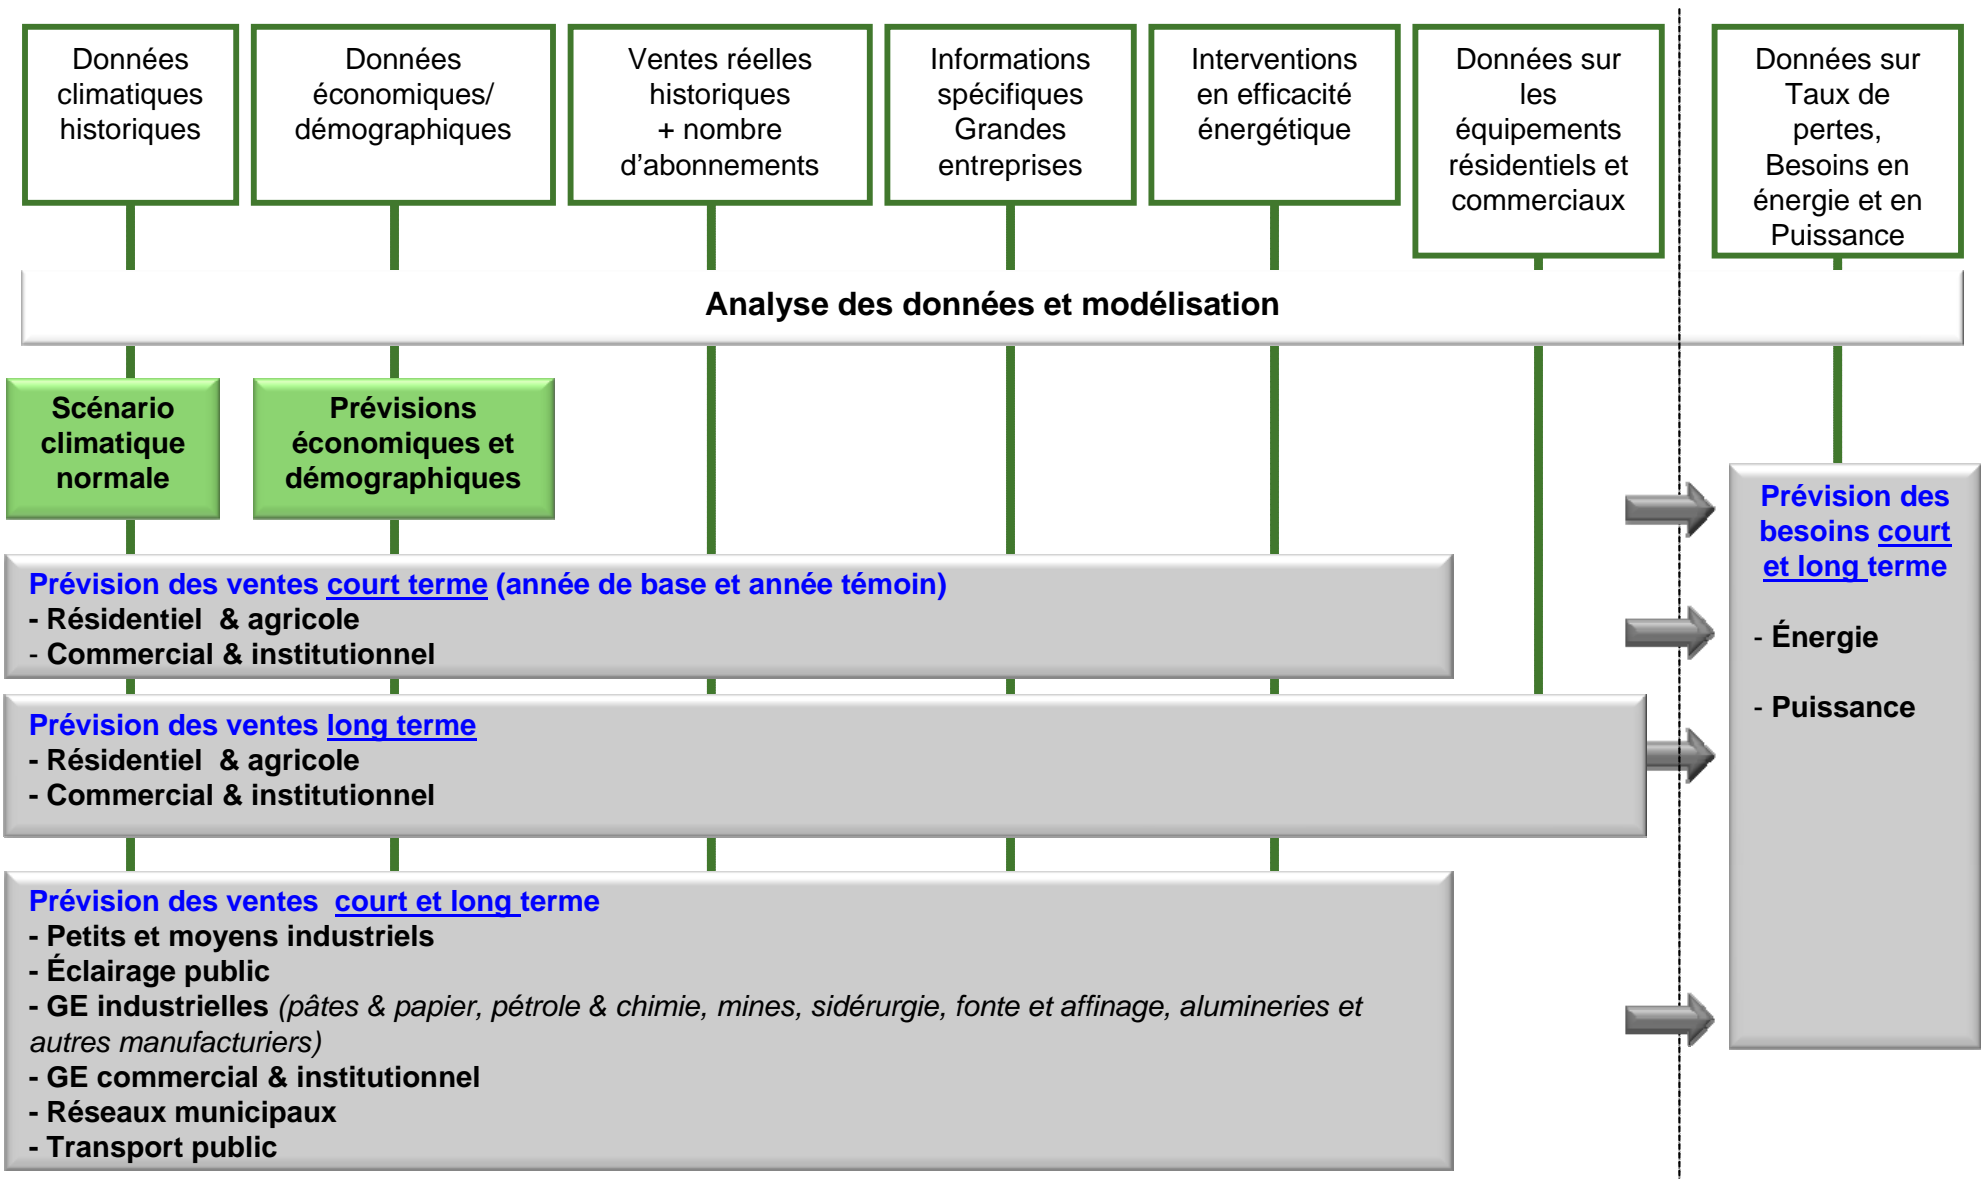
Données climatiques historiques

Données économiques/ démographiques

Ventes réelles historiques + nombre d'abonnements

Informations spécifiques Grandes entreprises

Interventions en efficacité énergétique

Données sur les équipements résidentiels et commerciaux

Données sur Taux de pertes, Besoins en énergie et en Puissance

Analyse des données et modélisation

Scénario climatique normale

Prévisions économiques et démographiques

Prévision des besoins court et long terme

- Énergie

- Puissance

Prévision des ventes court terme (année de base et année témoin)
- Résidentiel & agricole
- Commercial & institutionnel

Prévision des ventes long terme
- Résidentiel & agricole
- Commercial & institutionnel

Prévision des ventes court et long terme
- Petits et moyens industriels
- Éclairage public
- GE industrielles (pâtes & papier, pétrole & chimie, mines, sidérurgie, fonte et affinage, alumineries et autres manufacturiers)
- GE commercial & institutionnel
- Réseaux municipaux
- Transport public